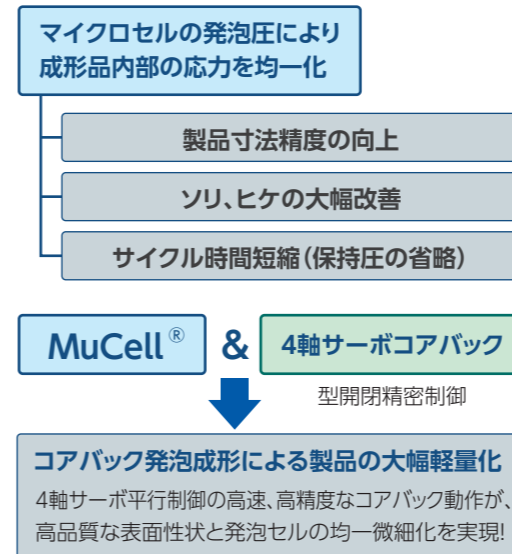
マイクロセルの発泡圧により
成形品内部の応力を均一化

製品寸法精度の向上

ソリ、ヒケの大幅改善

サイクル時間短縮（保持圧の省略）

MuCell®

&

4軸サーボコアバック

型開閉精密制御

コアバック発泡成形による製品の大幅軽量化

4軸サーボ平行制御の高速、高精度なコアバック動作が、高品質な表面性状と発泡セルの均一微細化を実現!